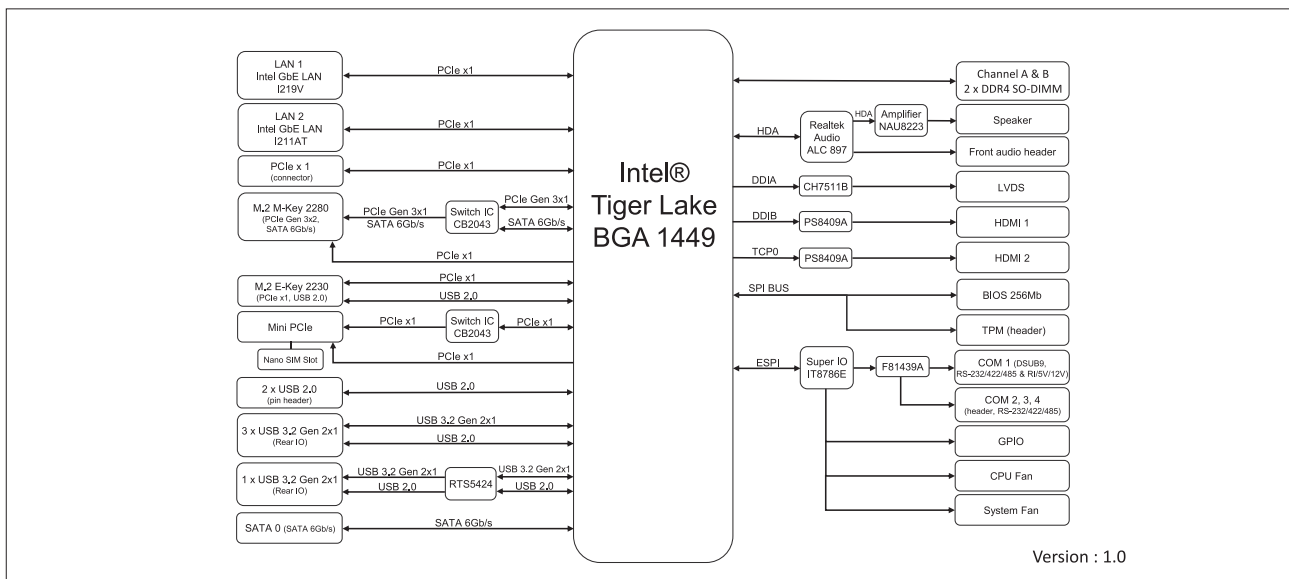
LAN 1
Intel GbE LAN
I219V

PCIe x1

LAN 2
Intel GbE LAN
I211AT

PCIe x1

PCIe x 1
(connector)

PCIe x1

M.2 M-Key 2280
(PCIe Gen 3x2, SATA 6Gb/s)

PCIe Gen 3x1
SATA 6Gb/s

Switch IC
CB2043

PCIe Gen 3x1
SATA 6Gb/s

PCIe x1

M.2 E-Key 2230
(PCIe x1, USB 2.0)

PCIe x1
USB 2.0

Mini PCIe

PCIe x1

Switch IC
CB2043

PCIe x1

Nano SIM Slot

PCIe x1

2 x USB 2.0
(pin header)

USB 2.0

3 x USB 3.2 Gen 2x1
(Rear IO)

USB 3.2 Gen 2x1
USB 2.0

1 x USB 3.2 Gen 2x1
(Rear IO)

USB 3.2 Gen 2x1
USB 2.0

RTS5424

USB 3.2 Gen 2x1
USB 2.0

SATA 0 (SATA 6Gb/s)

SATA 6Gb/s

Intel®
Tiger Lake
BGA 1449

Channel A & B
2 x DDR4 SO-DIMM

HDA

Realtek
Audio
ALC 897

HDA

Amplifier
NAU8223

Speaker

Front audio header

DDIA

CH7511B

LVDS

DDIB

PS8409A

HDMI 1

TCP0

PS8409A

HDMI 2

SPI BUS

BIOS 256Mb

TPM (header)

ESPI

Super IO
IT8786E

F81439A

COM 1 (DSUB9, RS-232/422/485 & RI/5V/12V)

COM 2, 3, 4
(header, RS-232/422/485)

GPIO

CPU Fan

System Fan

Version : 1.0